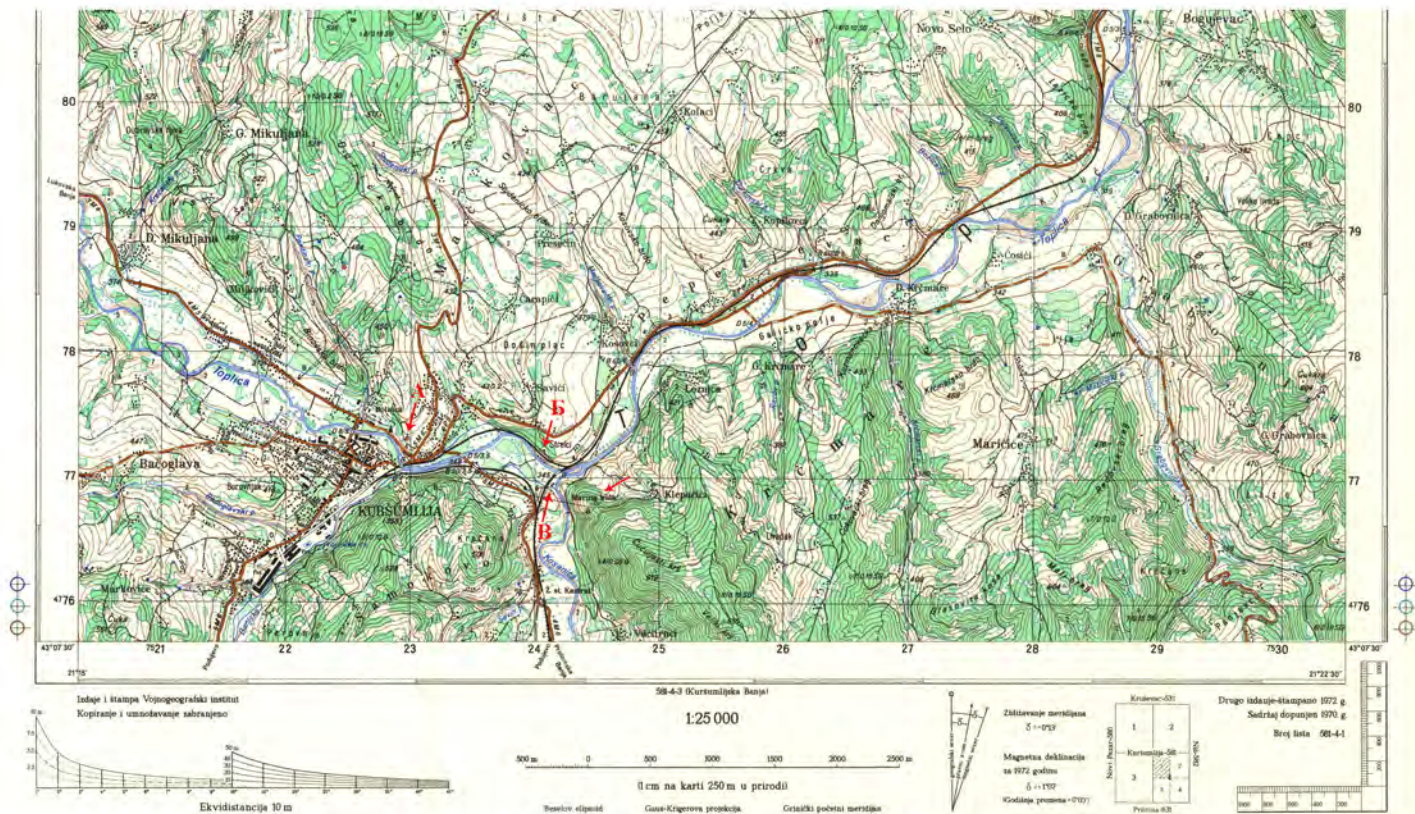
Novo Selo
Bogujevac
80
80
G. Mikuljana
Kolaci
79
79
D. Mikuljana
Prevetin
Toplica
D. Grabovnica
Ćosići
D. Krčmare
78
78
Toplica
Dobin plac
Kosovci
Gaučko polje
G. Krčmare
А
Б
Savići
Lomnica
Bačoglava
77
77
KURŠUMLIJA
В
Klepačke
Maričice
G. Grabovnica
Kraćana
Vaćinovci
Markovica
4776
4776
43°07'30"
43°07'30"
21°15'
7521
22
23
24
25
26
27
28
29
7530
21°22'30"
Izdaje i štampa Vojnogeografski institut
Kopiranje i umnožavanje zabranjeno
581-4-3 (Kuršumlijska Banja)
1:25 000
500 m 0 500 1000 1500 2000 2500 m
(1 cm na karti 250 m u prirodi)
Beselov elipsoid Gaus-Krigerova projekcija Grinički početni meridijan
Ekvidistancija 10 m
Zbližavanje meridijana
Magnetna deklinacija za 1972 godinu
(Godišnja promena +0'03')
Kruševac-531
Kuršumlija-581
Novi Pazar-580
Priština-631
1 2 3 4
Drugo izdanje-štampano 1972 g.
Sadržaj dopunjen 1970 g.
Broj lista 581-4-1